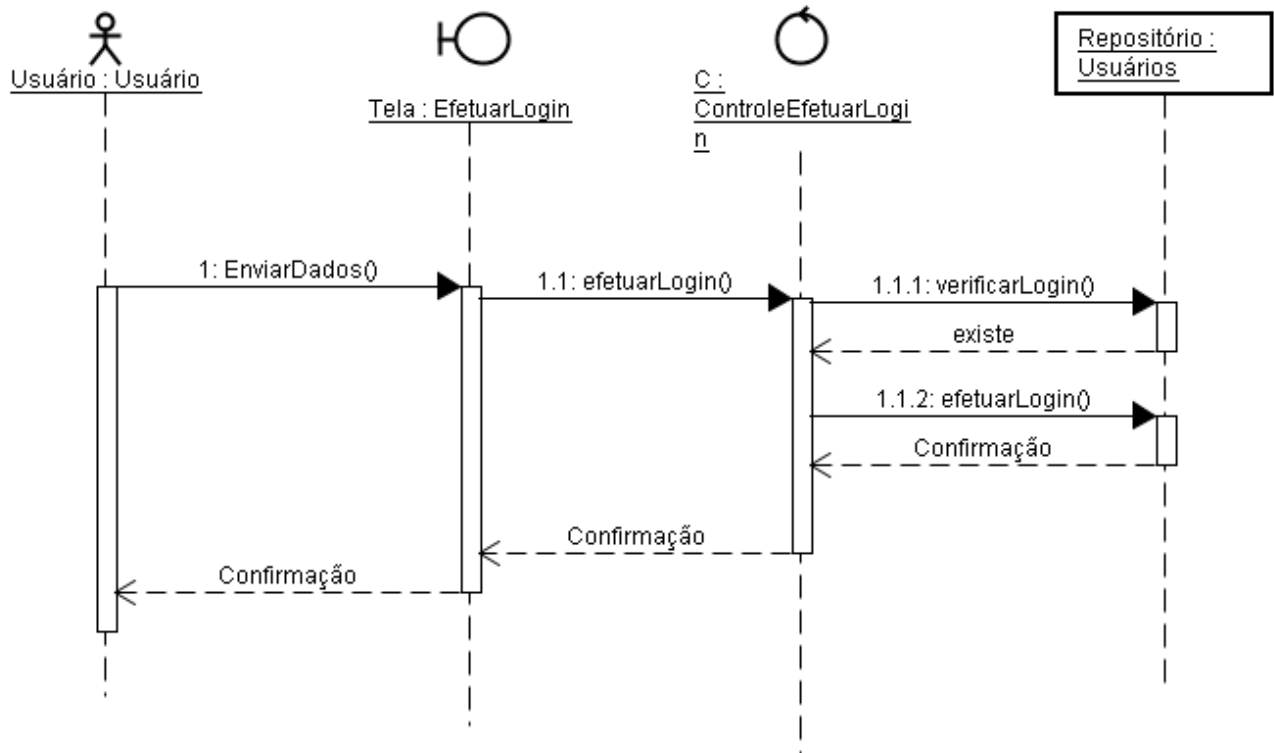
Usuário : Usuário

Tela : EfetuarLogin

C : ControleEfetuarLogin

Repositório : Usuários

1: EnviarDados()

1.1: efetuarLogin()

1.1.1: verificarLogin()

existe

1.1.2: efetuarLogin()

Confirmação

Confirmação

Confirmação